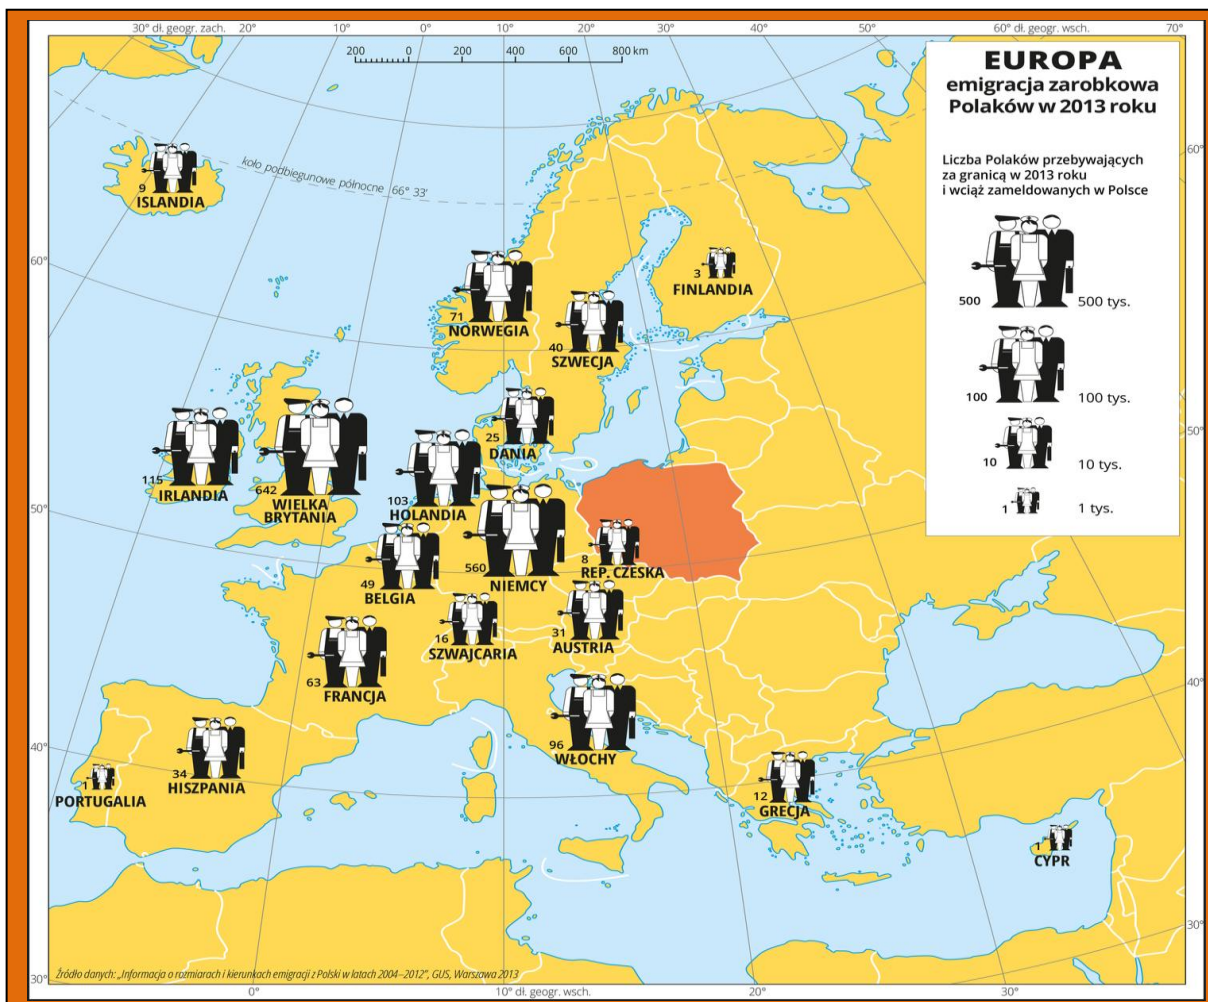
30° dł. geogr. zach. 20° 10° 0° 10° 20° 30° 40° 50° 60° dł. geogr. wsch. 70°

200 0 200 400 600 800 km

EUROPA
emigracja zarobkowa
Polaków w 2013 roku

Liczba Polaków przebywających za granicą w 2013 roku i wciąż zameldowanych w Polsce

500 500 tys.
100 100 tys.
10 10 tys.
1 1 tys.

koło podbiegunowe północne 66° 33'

9 ISLANDIA
3 FINLANDIA
71 NORWEGIA
40 SZWECJA
25 DANIA
115 IRLANDIA
642 WIELKA BRYTANIA
103 HOLANDIA
560 NIEMCY
8 REP. CZESKA
49 BELGIA
16 SZWAJCARIA
31 AUSTRIA
63 FRANCJA
96 WŁOCHY
1 PORTUGALIA
34 HISZPANIA
12 GRECJA
1 CYPR

60° 50° 40° 30°

Źródło danych: „Informacja o rozmiarach i kierunkach emigracji z Polski w latach 2004–2012", GUS, Warszawa 2013

0° 10° dł. geogr. wsch. 20° 30°